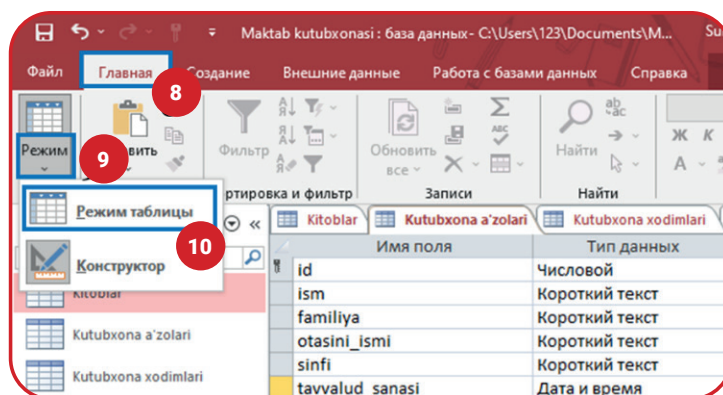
Maktab kutubxonasi : база данных- C:\Users\123\Documents\M...

Su

Файл
Главная
Создание
Внешние данные
Работа с базами данных
Справка

8

Режим
9
вить
Фильтр
ртировка и фильтр
Обновить все
Записи
Найти
Найти
Ж
К
А

Режим таблицы
10
Конструктор

Kitoblar
Kutubxona a'zolari
Kutubxona xodimlari

Kitoblar
Kutubxona a'zolari
Kutubxona xodimlari

| Имя поля | Тип данных |
|---|---|
| id | Числовой |
| ism | Короткий текст |
| familiya | Короткий текст |
| otasini_ismi | Короткий текст |
| sinfi | Короткий текст |
| tavvalud_sanasi | Дата и время |